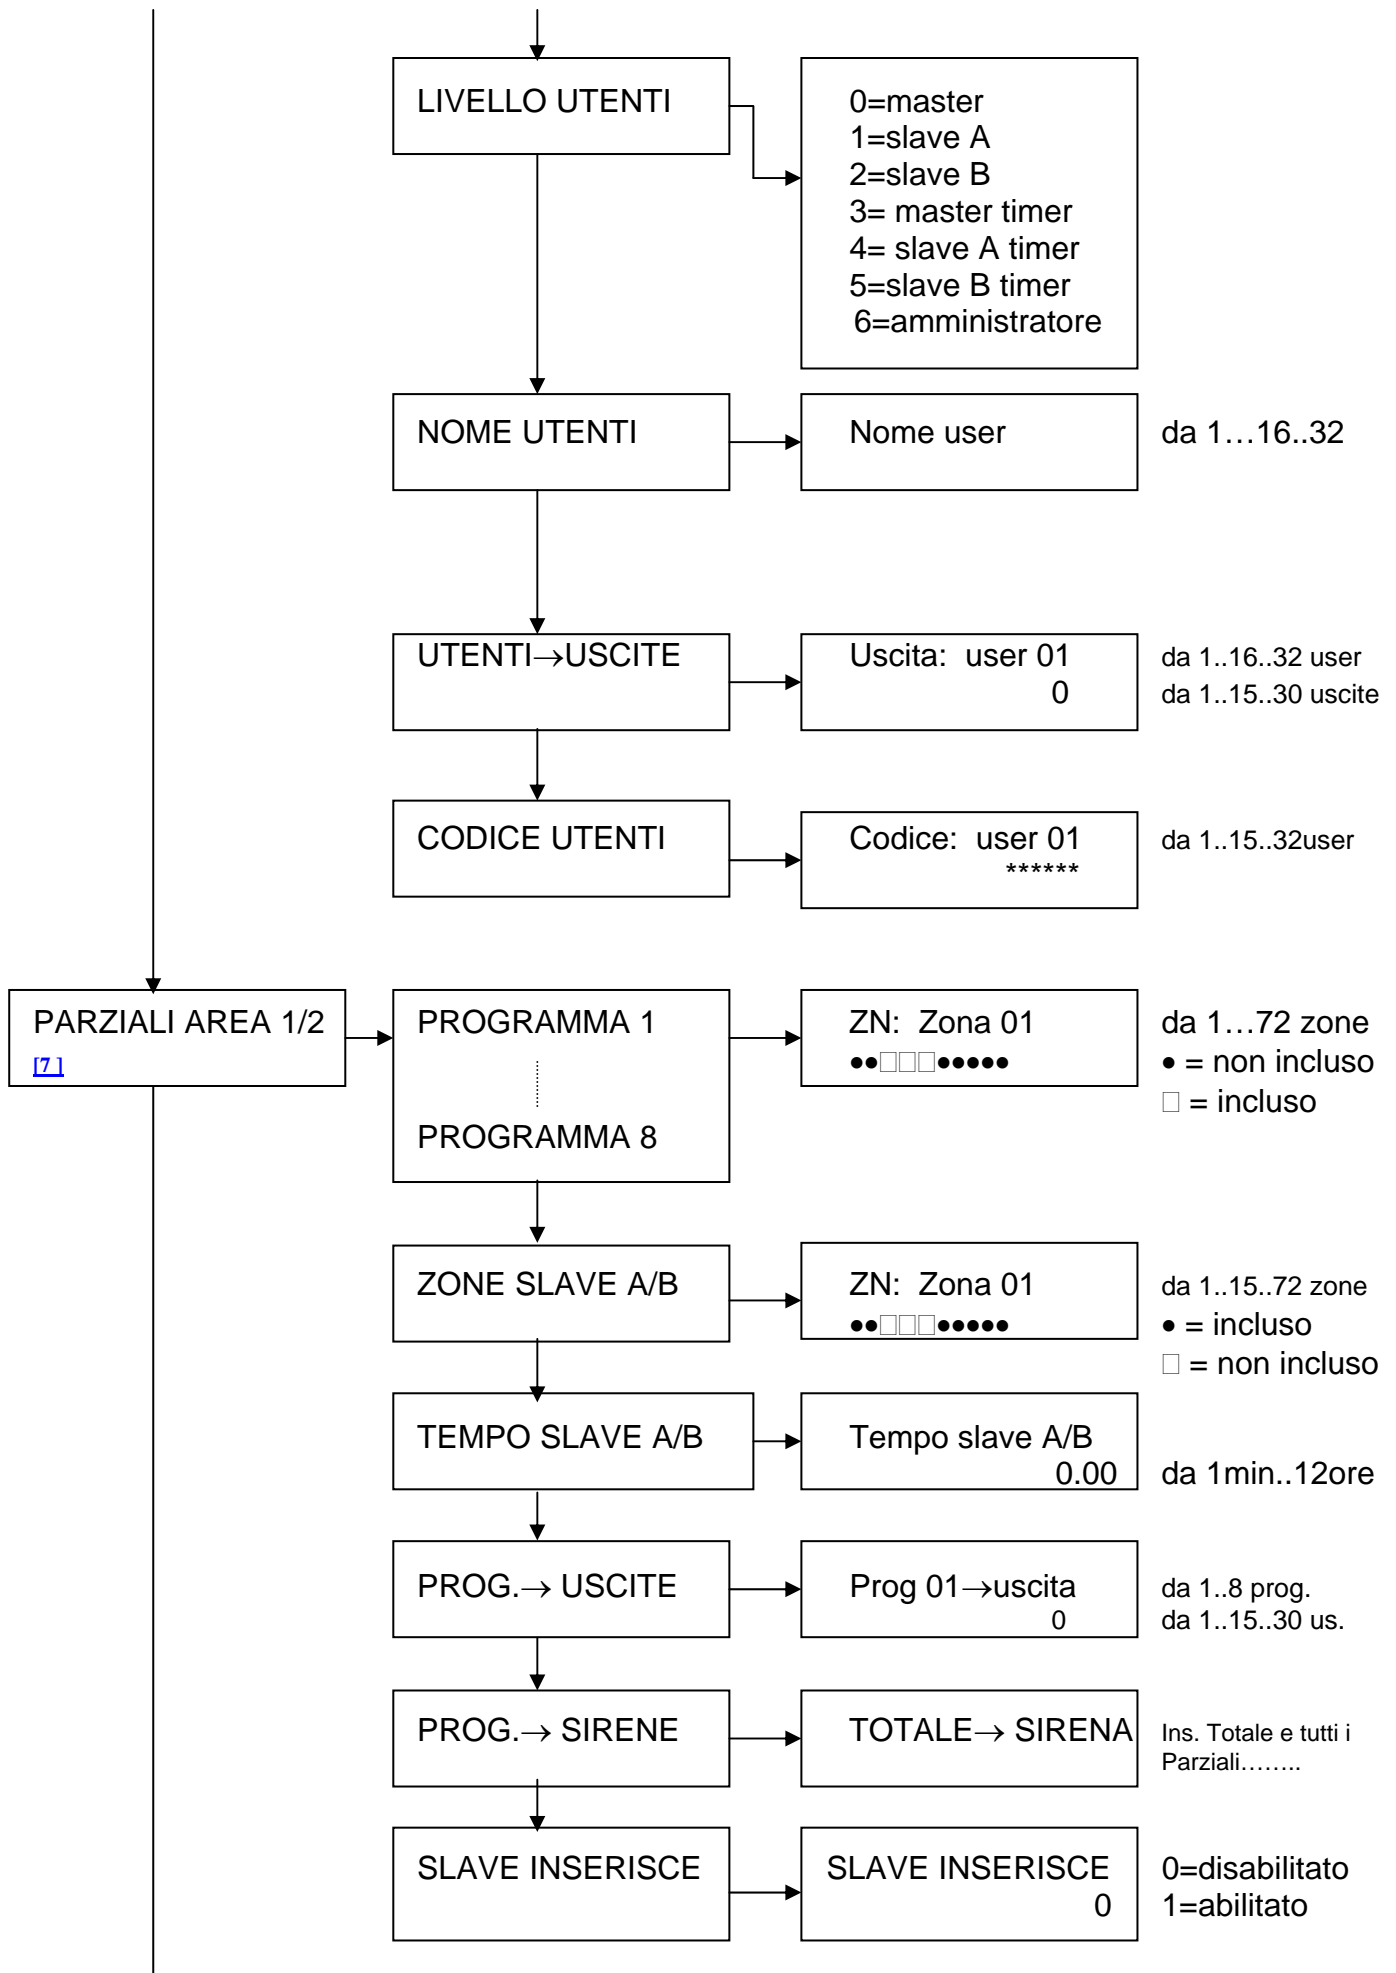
LIVELLO UTENTI

0=master
1=slave A
2=slave B
3= master timer
4= slave A timer
5=slave B timer
6=amministratore

NOME UTENTI

Nome user

da 1…16..32

UTENTI→USCITE

Uscita: user 01
0

da 1..16..32 user
da 1..15..30 uscite

CODICE UTENTI

Codice: user 01
******

da 1..15..32user

PARZIALI AREA 1/2
[7]

PROGRAMMA 1
PROGRAMMA 8

ZN: Zona 01
●●□□□●●●●●

da 1…72 zone
● = non incluso
□ = incluso

ZONE SLAVE A/B

ZN: Zona 01
●●□□□●●●●●

da 1..15..72 zone
● = incluso
□ = non incluso

TEMPO SLAVE A/B

Tempo slave A/B
0.00

da 1min..12ore

PROG.→ USCITE

Prog 01→uscita
0

da 1..8 prog.
da 1..15..30 us.

PROG.→ SIRENE

TOTALE→ SIRENA

Ins. Totale e tutti i Parziali……..

SLAVE INSERISCE

SLAVE INSERISCE
0

0=disabilitato
1=abilitato